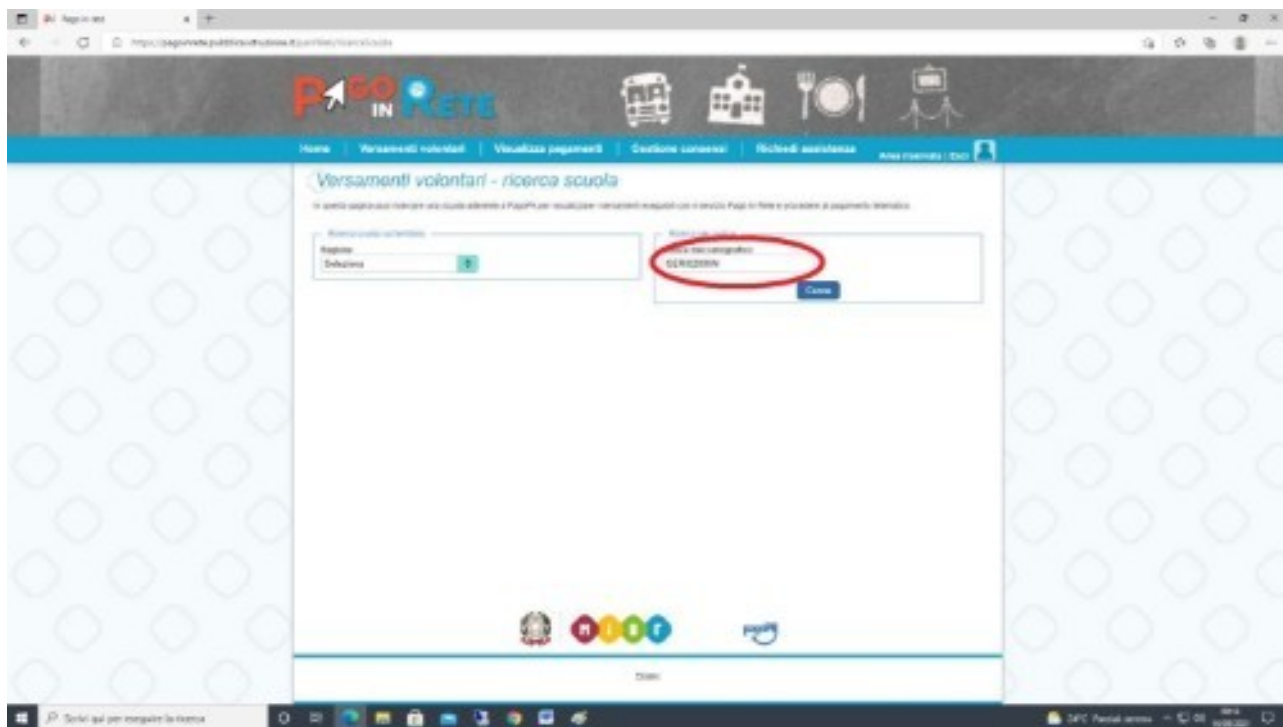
Pago in rete

https://pagoinrete.pubblica.istruzione.it/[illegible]

PAGO IN RETE

Home | Versamenti volontari | Visualizza pagamenti | Gestione consensi | Richiedi assistenza

Area riservata | Esci

Versamenti volontari - ricerca scuola

In questa pagina puoi ricercare una scuola aderente a PagoPA per visualizzare i versamenti eseguibili con il servizio Pago In Rete e procedere al pagamento telematico.

Ricerca scuola sul territorio

Regione

Seleziona

Ricerca per codice

Codice meccanografico

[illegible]

Cerca

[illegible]

Scrivi qui per eseguire la ricerca